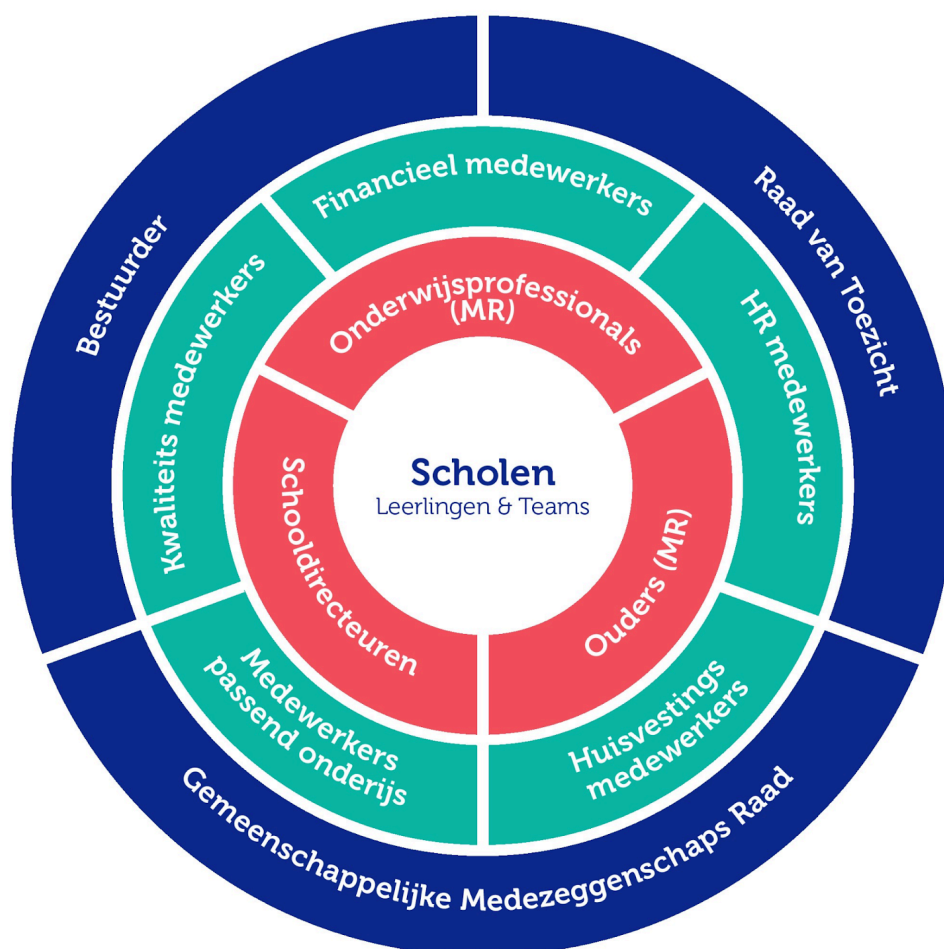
Scholen
Leerlingen & Teams

Onderwijsprofessionals (MR)

Ouders (MR)

Schooldirecteuren

Financieel medewerkers

HR medewerkers

Huisvestings medewerkers

Medewerkers passend onderijs

Kwaliteits medewerkers

Bestuurder

Raad van Toezicht

Gemeenschappelijke Medezeggenschaps Raad